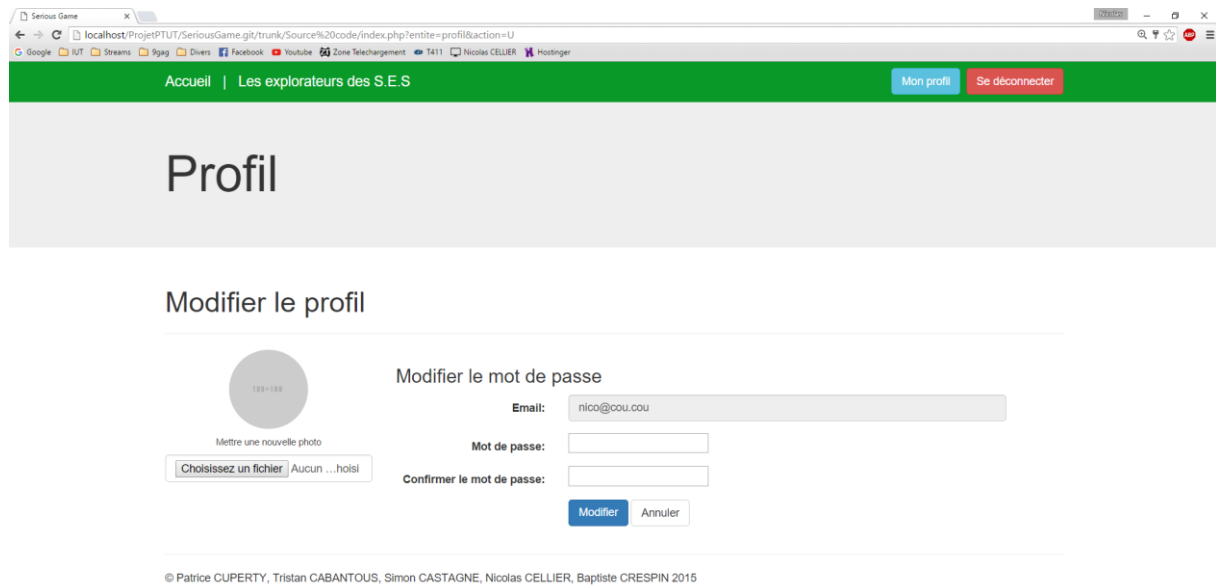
Serious Game ×

Nicolas

localhost/ProjetPTUT/SeriousGame.git/trunk/Source%20code/index.php?entite=profil&action=U

G Google IUT Streams 9gag Divers Facebook Youtube Zone Telechargement T411 Nicolas CELLIER Hostinger

Accueil | Les explorateurs des S.E.S

Mon profil Se déconnecter

Profil

Modifier le profil

100×100

Mettre une nouvelle photo

Choisissez un fichier Aucun …hoisi

Modifier le mot de passe

Email: nico@cou.cou

Mot de passe:

Confirmer le mot de passe:

Modifier Annuler

© Patrice CUPERTY, Tristan CABANTOUS, Simon CASTAGNE, Nicolas CELLIER, Baptiste CRESPIN 2015